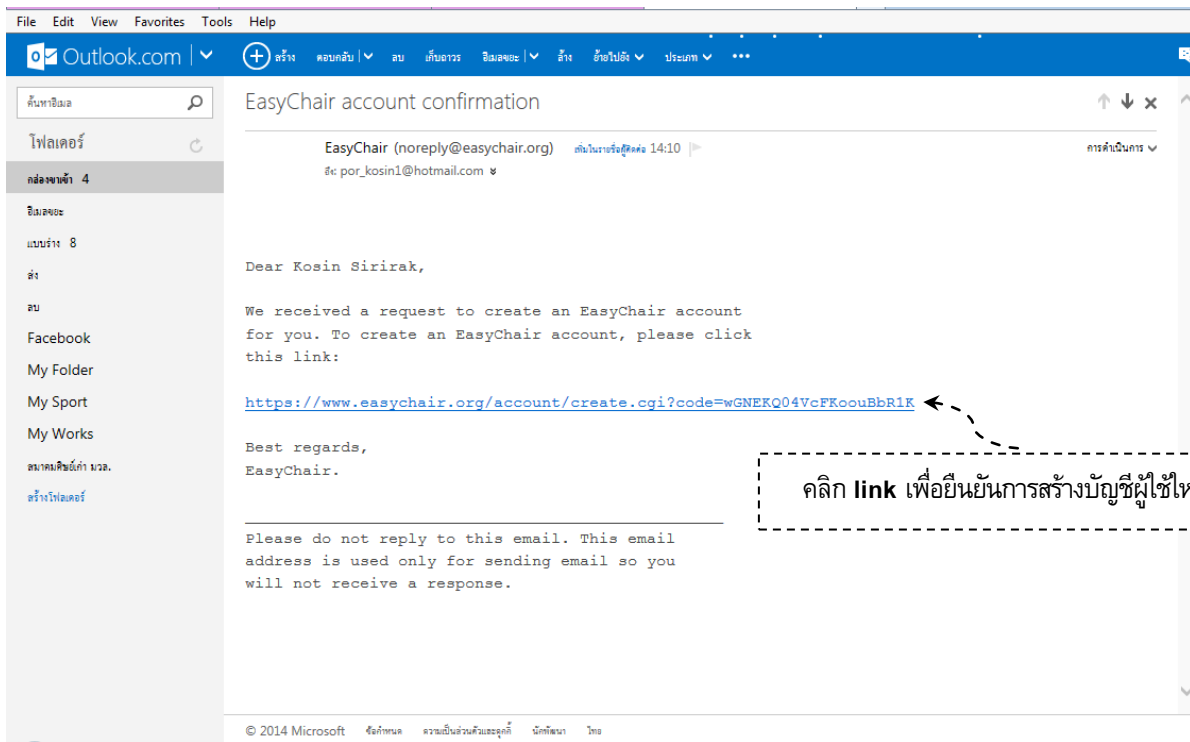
File Edit View Favorites Tools Help

Outlook.com

สร้าง ตอบกลับ ลบ เก็บถาวร อีเมลขยะ ล้าง ย้ายไปยัง ประเภท •••

ค้นหาอีเมล

โฟลเดอร์

กล่องขาเข้า 4

อีเมลขยะ

แบบร่าง 8

ส่ง

ลบ

Facebook

My Folder

My Sport

My Works

สมาคมศิษย์เก่า มวล.

สร้างโฟลเดอร์

EasyChair account confirmation

EasyChair (noreply@easychair.org) เพิ่มในรายชื่อผู้ติดต่อ 14:10

ถึง: por_kosin1@hotmail.com

การดำเนินการ

Dear Kosin Sirirak,

We received a request to create an EasyChair account for you. To create an EasyChair account, please click this link:

https://www.easychair.org/account/create.cgi?code=wGNEKQ04VcFKoouBbR1K

Best regards,
EasyChair.

Please do not reply to this email. This email address is used only for sending email so you will not receive a response.

คลิก **link** เพื่อยืนยันการสร้างบัญชีผู้ใช้ใ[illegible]

© 2014 Microsoft ข้อกำหนด ความเป็นส่วนตัวและคุกกี้ นักพัฒนา ไทย